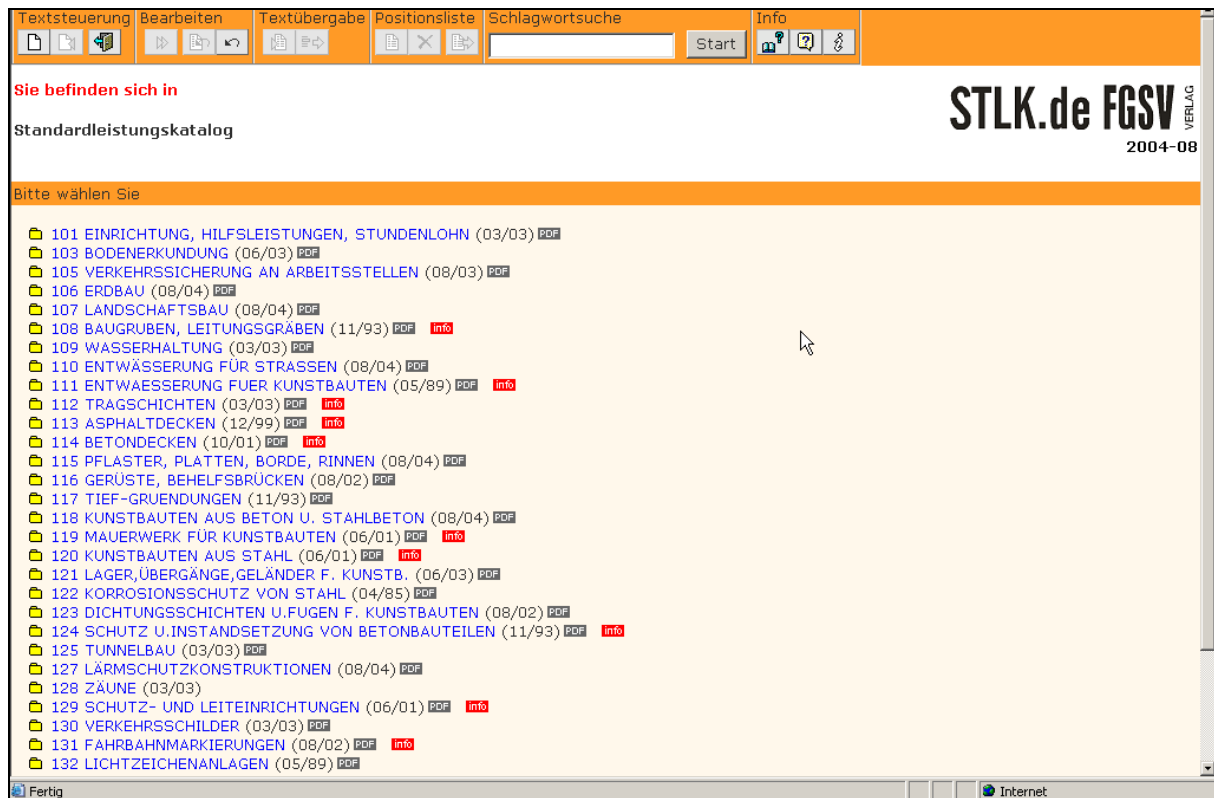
Textsteuerung Bearbeiten Textübergabe Positionsliste Schlagwortsuche Info

Start

Sie befinden sich in

Standardleistungskatalog

STLK.de FGSV VERLAG
2004-08

Bitte wählen Sie

101 EINRICHTUNG, HILFSLEISTUNGEN, STUNDENLOHN (03/03) PDF
103 BODENERKUNDUNG (06/03) PDF
105 VERKEHRSSICHERUNG AN ARBEITSSTELLEN (08/03) PDF
106 ERDBAU (08/04) PDF
107 LANDSCHAFTSBAU (08/04) PDF
108 BAUGRUBEN, LEITUNGSGRÄBEN (11/93) PDF info
109 WASSERHALTUNG (03/03) PDF
110 ENTWÄSSERUNG FÜR STRASSEN (08/04) PDF
111 ENTWAESSERUNG FUER KUNSTBAUTEN (05/89) PDF info
112 TRAGSCHICHTEN (03/03) PDF info
113 ASPHALTDECKEN (12/99) PDF info
114 BETONDECKEN (10/01) PDF info
115 PFLASTER, PLATTEN, BORDE, RINNEN (08/04) PDF
116 GERÜSTE, BEHELFSBRÜCKEN (08/02) PDF
117 TIEF-GRUENDUNGEN (11/93) PDF
118 KUNSTBAUTEN AUS BETON U. STAHLBETON (08/04) PDF
119 MAUERWERK FÜR KUNSTBAUTEN (06/01) PDF info
120 KUNSTBAUTEN AUS STAHL (06/01) PDF info
121 LAGER,ÜBERGÄNGE,GELÄNDER F. KUNSTB. (06/03) PDF
122 KORROSIONSSCHUTZ VON STAHL (04/85) PDF
123 DICHTUNGSSCHICHTEN U.FUGEN F. KUNSTBAUTEN (08/02) PDF
124 SCHUTZ U.INSTANDSETZUNG VON BETONBAUTEILEN (11/93) PDF info
125 TUNNELBAU (03/03) PDF
127 LÄRMSCHUTZKONSTRUKTIONEN (08/04) PDF
128 ZÄUNE (03/03)
129 SCHUTZ- UND LEITEINRICHTUNGEN (06/01) PDF info
130 VERKEHRSSCHILDER (03/03) PDF
131 FAHRBAHNMARKIERUNGEN (08/02) PDF info
132 LICHTZEICHENANLAGEN (05/89) PDF

Fertig
Internet